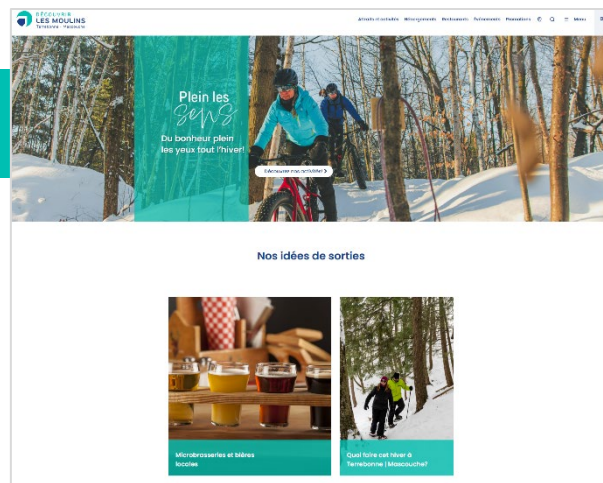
DÉCOUVRIR LES MOULINS Terrebonne · Mascouche

Attraits et activités Hébergements Restaurants Événements Promotions Menu

Plein les sens

Du bonheur plein les yeux tout l'hiver!

Découvrez nos activités! >

Nos idées de sorties

Microbrasseries et bières locales

Quoi faire cet hiver à Terrebonne | Mascouche?